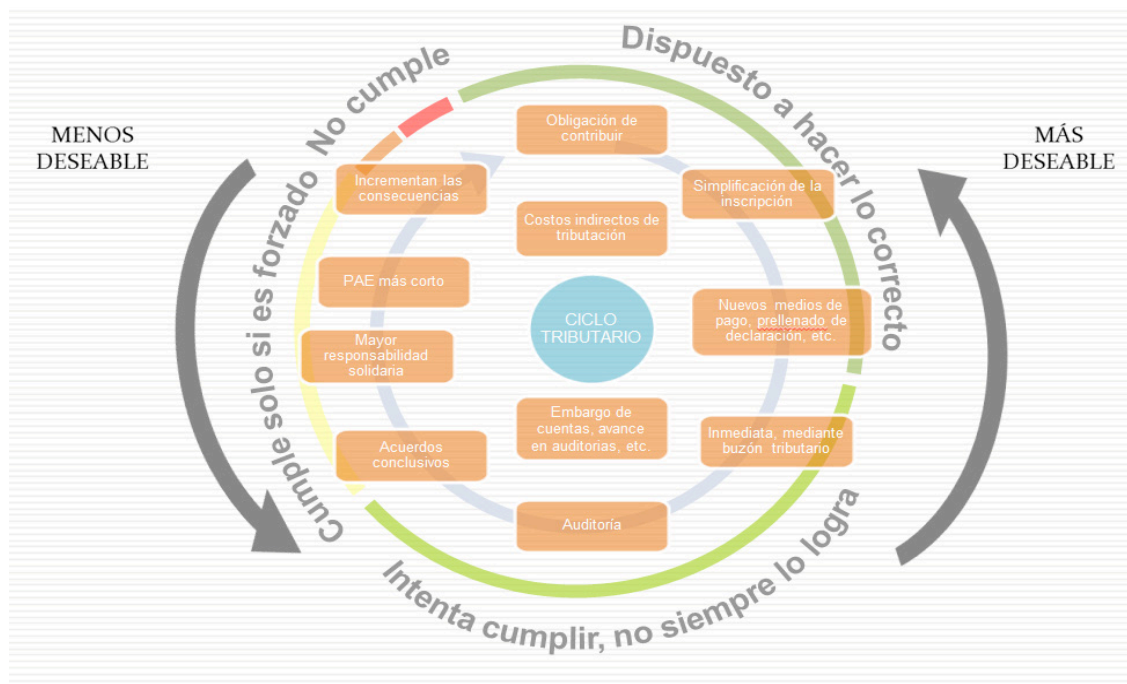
MENOS DESEABLE

No cumple

Dispuesto a hacer lo correcto

MÁS DESEABLE

Obligación de contribuir

Simplificación de la inscripción

Nuevos medios de pago, prellenado de declaración, etc.

Inmediata, mediante buzón tributario

Auditoría

Acuerdos conclusivos

Mayor responsabilidad solidaria

PAE más corto

Incrementan las consecuencias

Costos indirectos de tributación

CICLO TRIBUTARIO

Embargo de cuentas, avance en auditorias, etc.

Intenta cumplir, no siempre lo logra

Cumple solo si es forzado